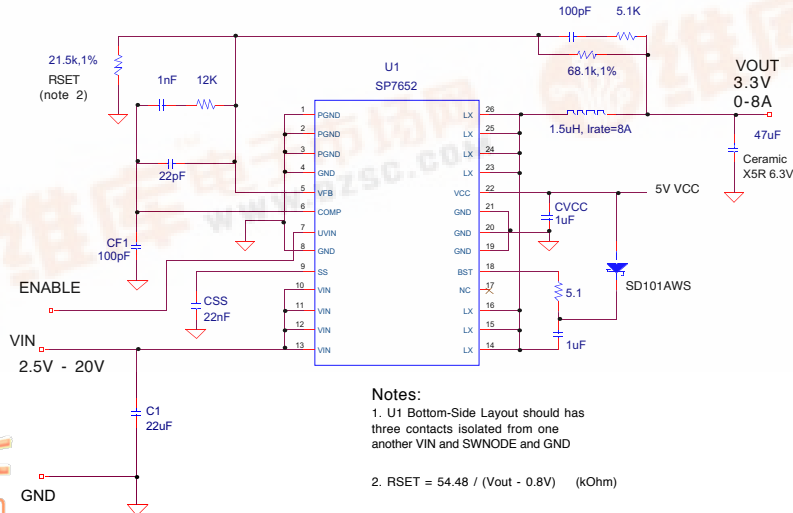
100pF 5.1K

21.5k,1%
RSET
(note 2)

1nF 12K

U1
SP7652

68.1k,1%

VOUT
3.3V
0-8A

1.5uH, Irate=8A

47uF

Ceramic
X5R 6.3V

22pF

1 PGND
2 PGND
3 PGND
4 GND
5 VFB
6 COMP
7 UVIN
8 GND
9 SS
10 VIN
11 VIN
12 VIN
13 VIN

26 LX
25 LX
24 LX
23 LX
22 VCC
21 GND
20 GND
19 GND
18 BST
17 NC
16 LX
15 LX
14 LX

5V VCC

CVCC
1uF

CF1
100pF

ENABLE

CSS
22nF

SD101AWS

5.1

1uF

VIN
2.5V - 20V

C1
22uF

GND

Notes:
1. U1 Bottom-Side Layout should has three contacts isolated from one another VIN and SWNODE and GND

2. RSET = 54.48 / (Vout - 0.8V) (kOhm)